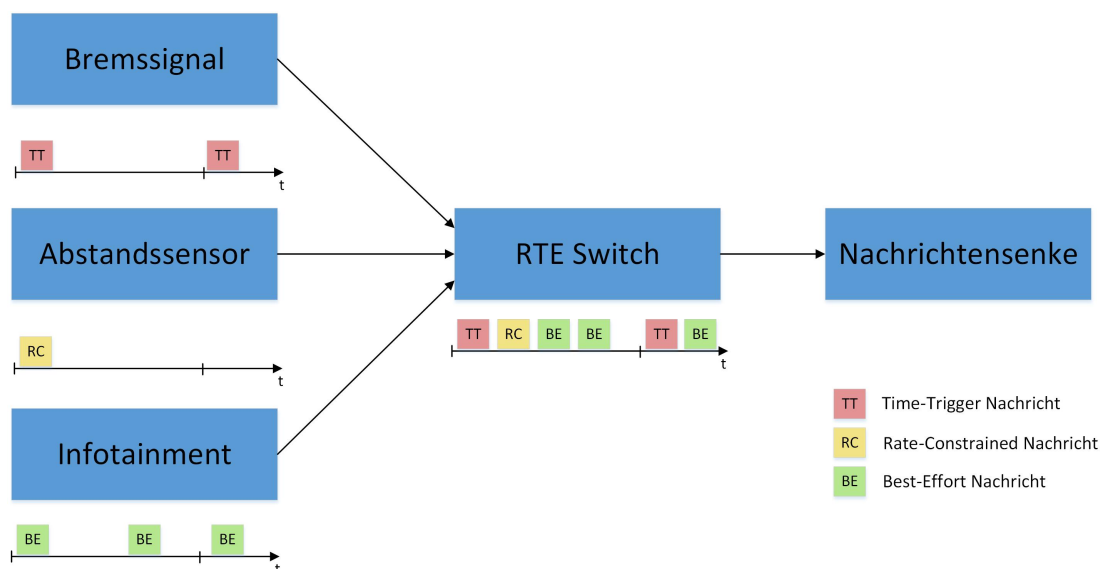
Bremssignal

TT TT
t

Abstandssensor

RC
t

Infotainment

BE BE BE
t

RTE Switch

TT RC BE BE TT BE
t

Nachrichtensenke

TT Time-Trigger Nachricht
RC Rate-Constrained Nachricht
BE Best-Effort Nachricht